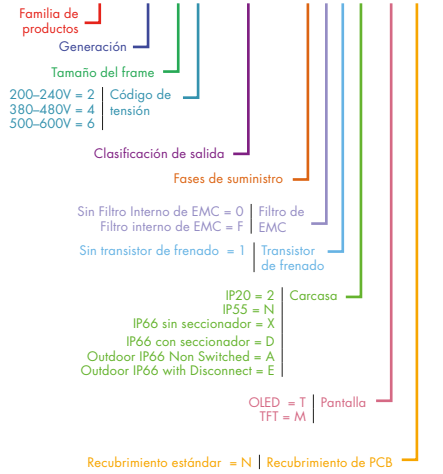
Familia de productos

Generación

Tamaño del frame

200–240V = 2
380–480V = 4
500–600V = 6
Código de tensión

Clasificación de salida

Fases de suministro

Sin Filtro Interno de EMC = 0
Filtro interno de EMC = F
Filtro de EMC

Sin transistor de frenado = 1
Transistor de frenado

IP20 = 2
IP55 = N
IP66 sin seccionador = X
IP66 con seccionador = D
Outdoor IP66 Non Switched = A
Outdoor IP66 with Disconnect = E
Carcasa

OLED = T
TFT = M
Pantalla

Recubrimiento estándar = N
Recubrimiento de PCB